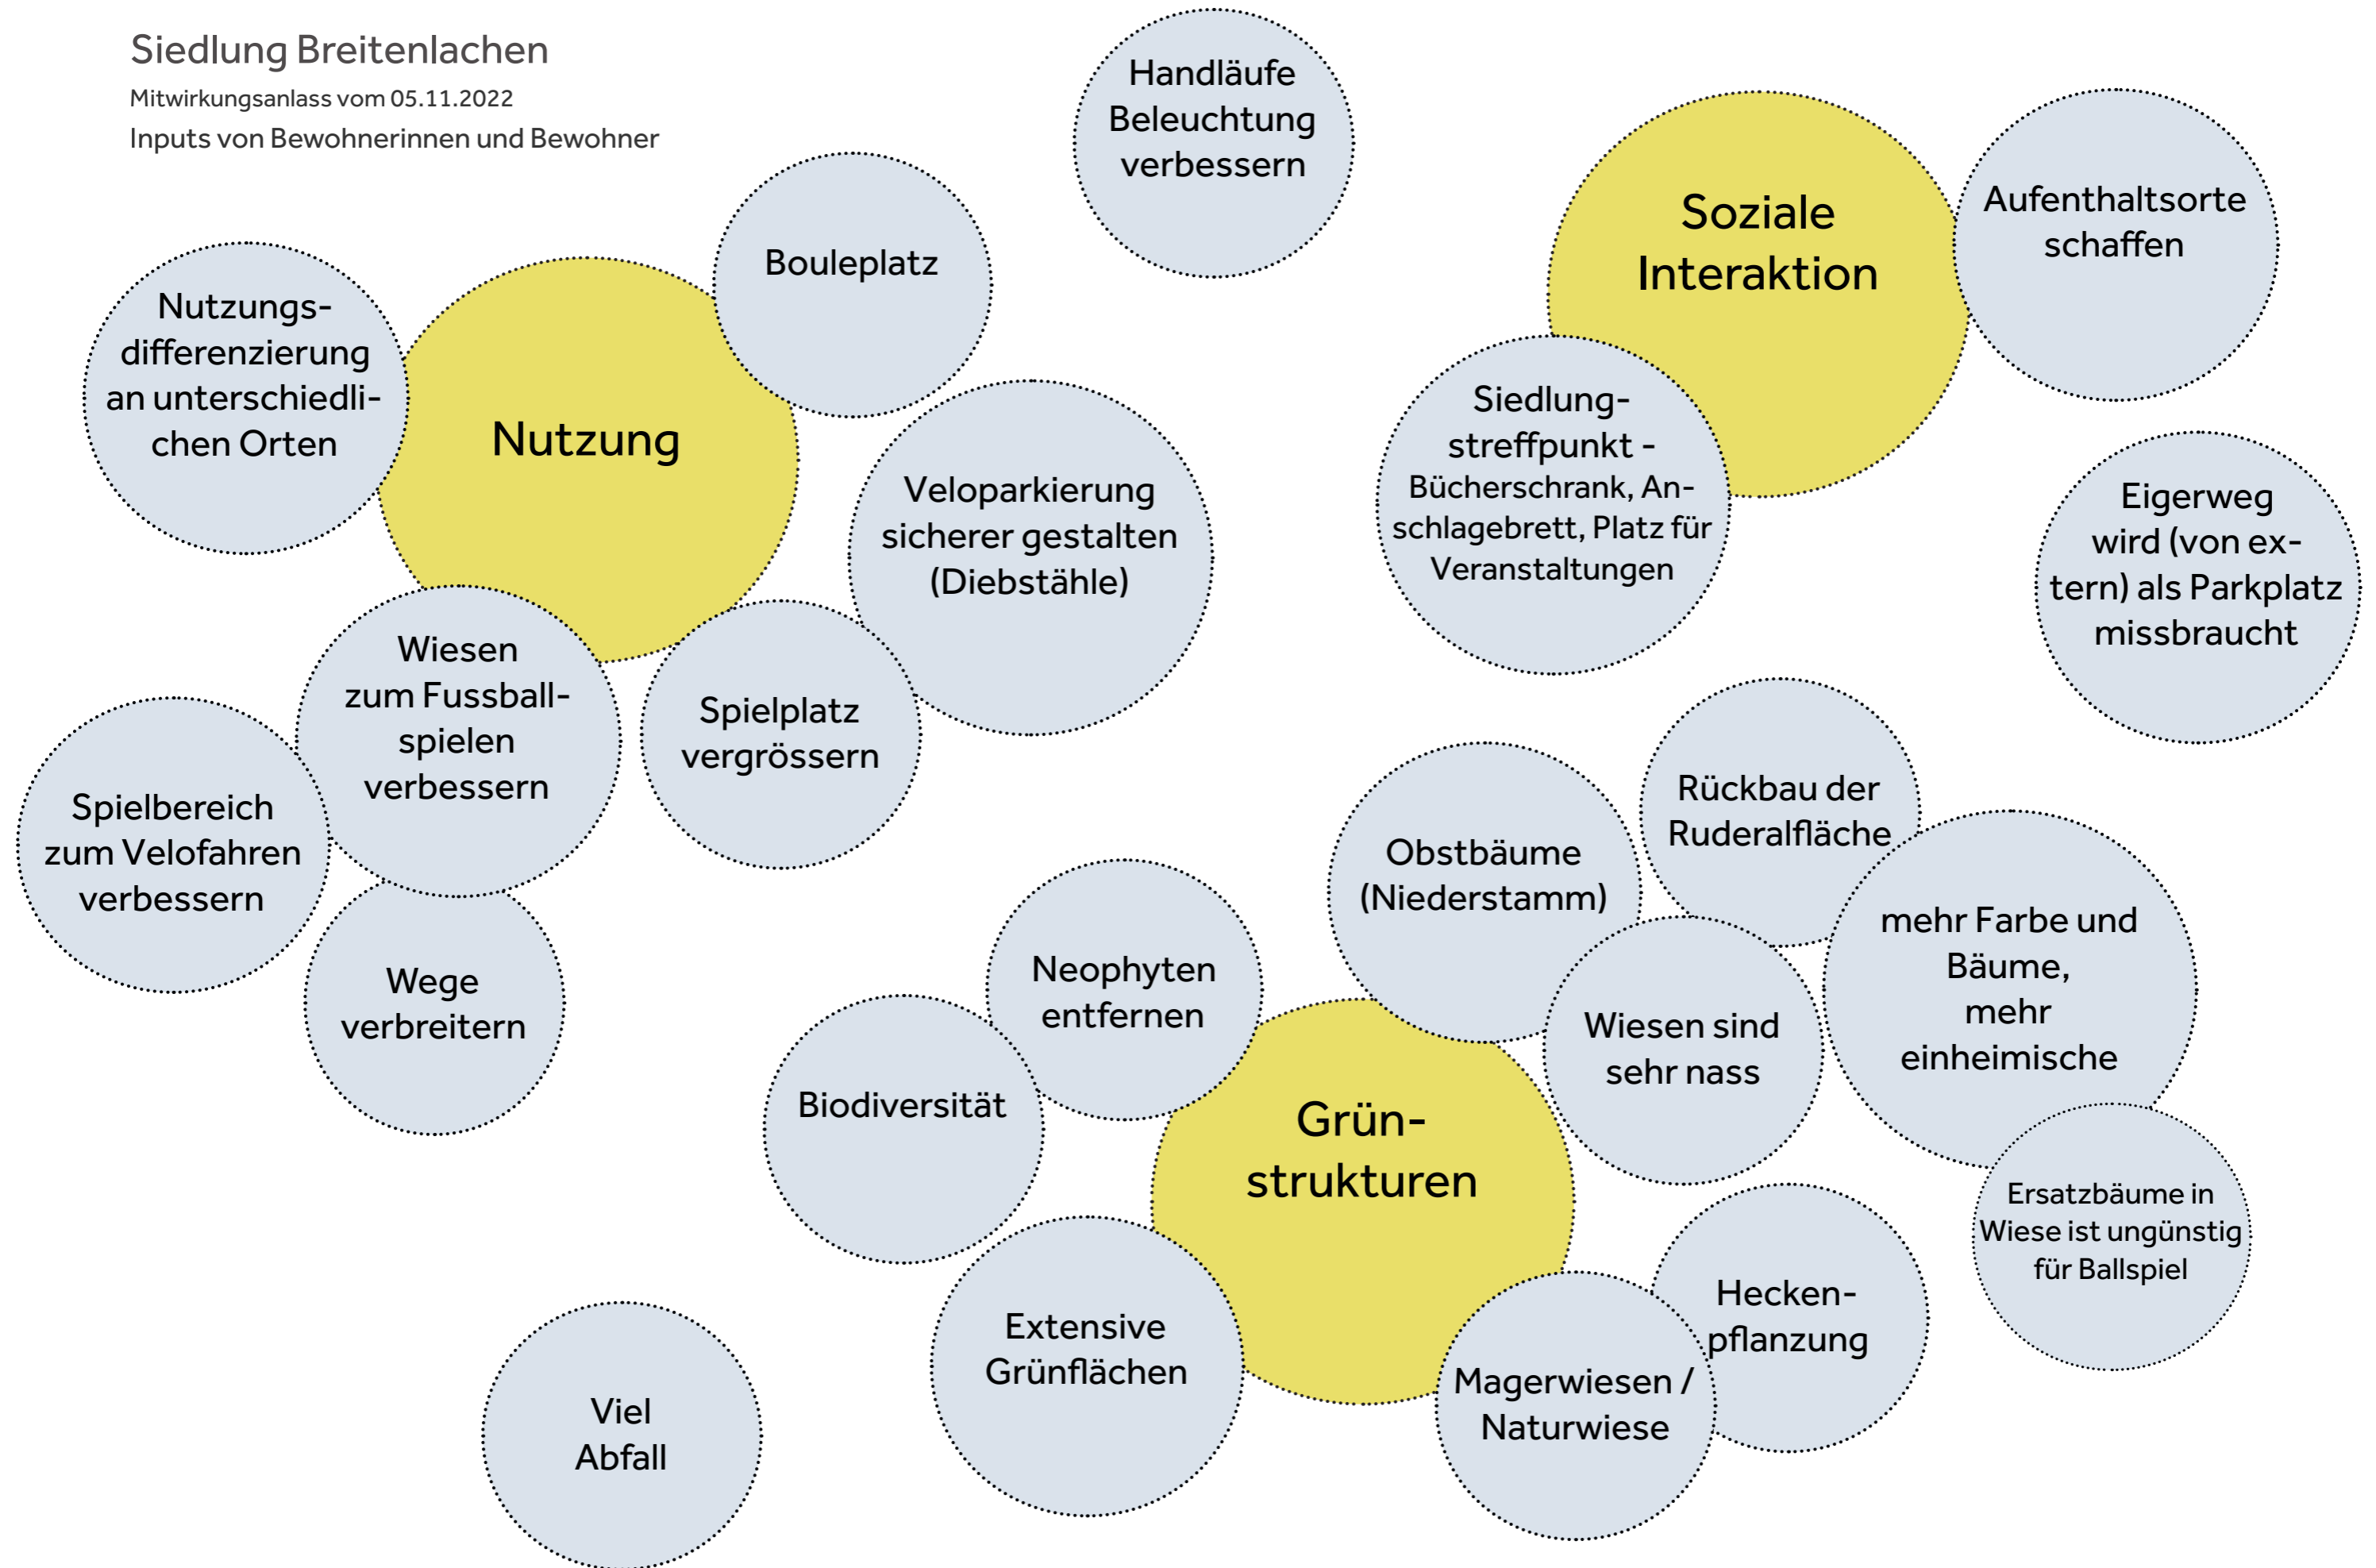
Siedlung Breitenlachen
Mitwirkungsanlass vom 05.11.2022
Inputs von Bewohnerinnen und Bewohner

Handläufe Beleuchtung verbessern

Soziale Interaktion

Aufenthaltsorte schaffen

Bouleplatz

Nutzungsdifferenzierung an unterschiedlichen Orten

Nutzung

Siedlungstreffpunkt - Bücherschrank, Anschlagebrett, Platz für Veranstaltungen

Veloparkierung sicherer gestalten (Diebstähle)

Eigerweg wird (von extern) als Parkplatz missbraucht

Wiesen zum Fussballspielen verbessern

Spielplatz vergrössern

Spielbereich zum Velofahren verbessern

Rückbau der Ruderalfläche

Obstbäume (Niederstamm)

mehr Farbe und Bäume, mehr einheimische

Wege verbreitern

Neophyten entfernen

Wiesen sind sehr nass

Biodiversität

Grünstrukturen

Ersatzbäume in Wiese ist ungünstig für Ballspiel

Heckenpflanzung

Extensive Grünflächen

Magerwiesen / Naturwiese

Viel Abfall